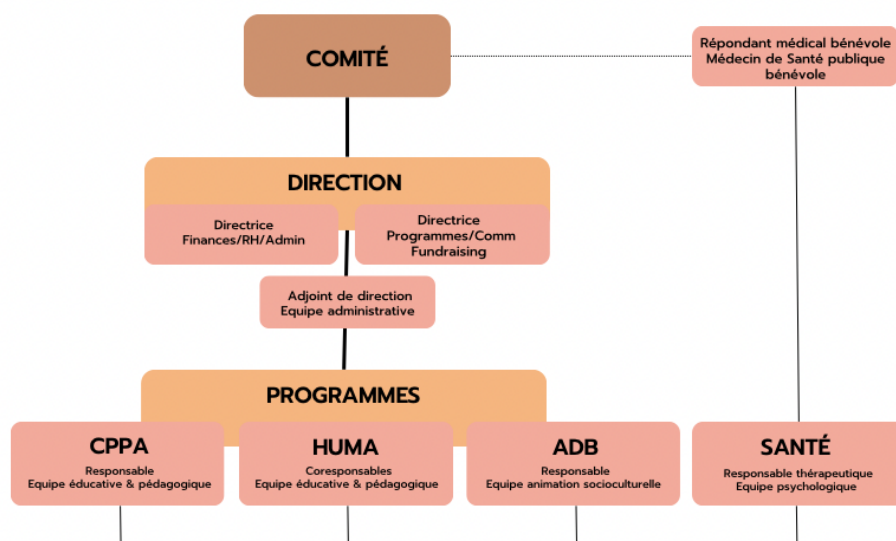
COMITÉ

Répondant médical bénévole
Médecin de Santé publique bénévole

DIRECTION

Directrice
Finances/RH/Admin

Directrice
Programmes/Comm
Fundraising

Adjoint de direction
Equipe administrative

PROGRAMMES

CPPA
Responsable
Equipe éducative & pédagogique

HUMA
Coresponsables
Equipe éducative & pédagogique

ADB
Responsable
Equipe animation socioculturelle

SANTÉ
Responsable thérapeutique
Equipe psychologique